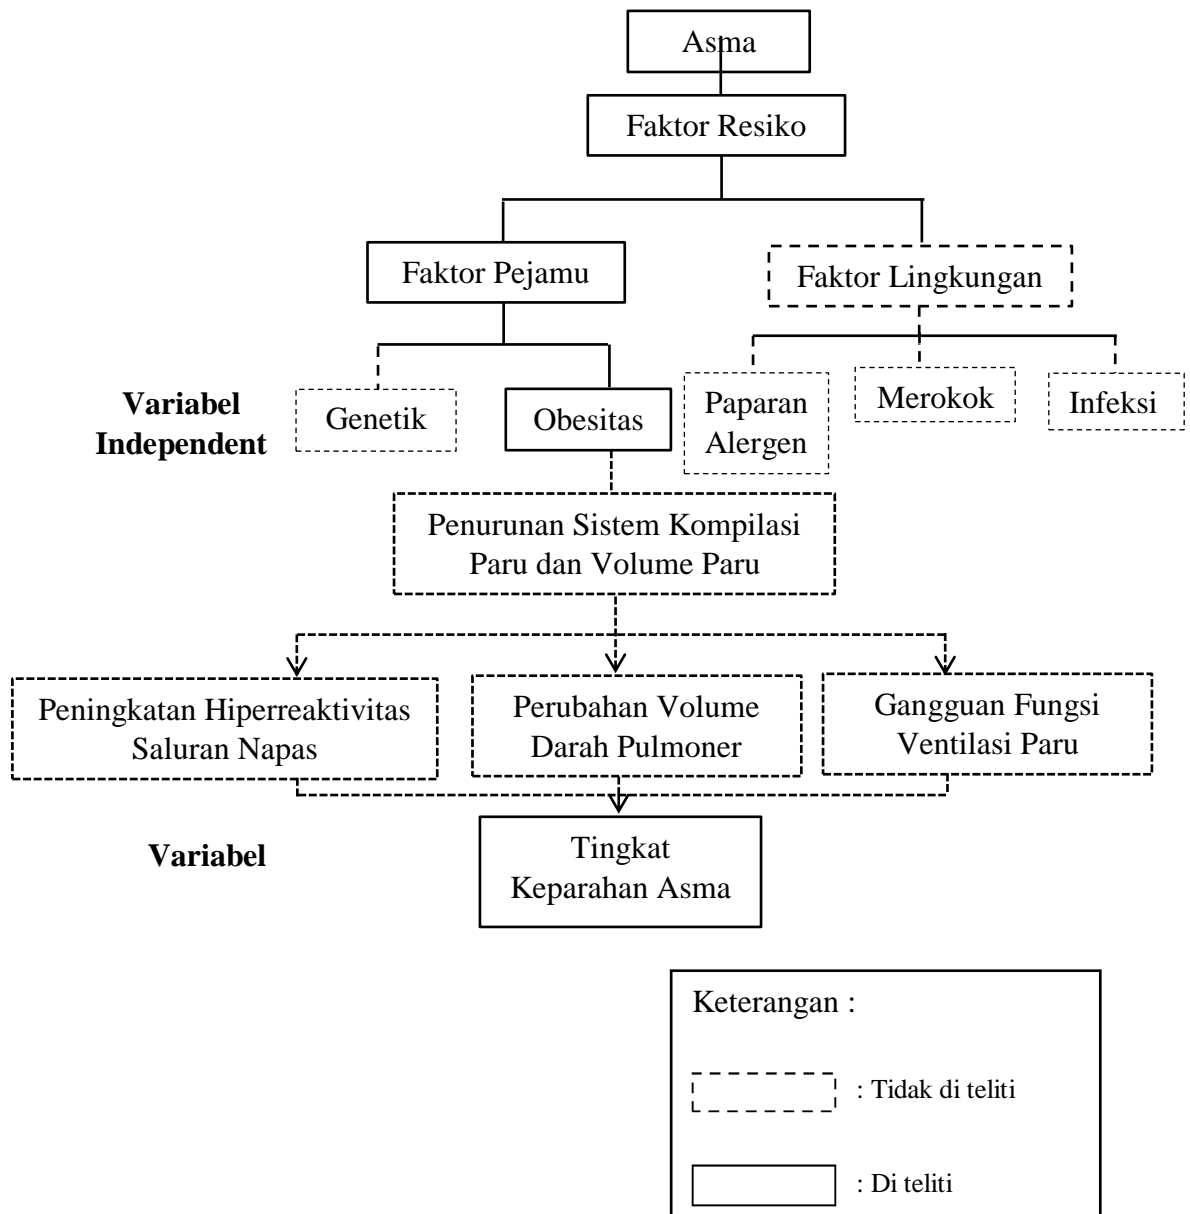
Asma

Faktor Resiko

Faktor Pejamu

Faktor Lingkungan

Variabel Independent

Genetik

Obesitas

Paparan Alergen

Merokok

Infeksi

Penurunan Sistem Kompilasi Paru dan Volume Paru

Peningkatan Hiperreaktivitas Saluran Napas

Perubahan Volume Darah Pulmoner

Gangguan Fungsi Ventilasi Paru

Variabel

Tingkat Keparahan Asma

Keterangan :

: Tidak di teliti

: Di teliti